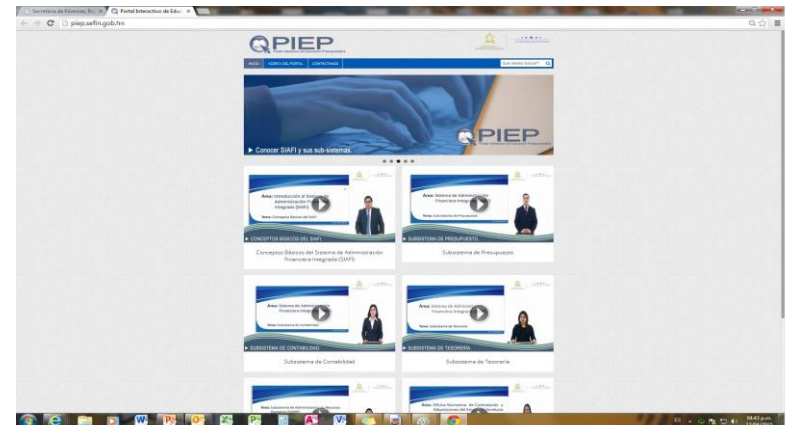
Secretaria de Finanzas, Re... | Portal Interactivo de Edu...

piep.sefin.gob.hn

PIEP

INICIO | ACERCA DEL PORTAL | CONTÁCTANOS

Qué desea buscar?

Conocer SIAFI y sus sub-sistemas.

PIEP

Área: Introducción al Sistema de Administración Financiera Integrada (SIAFI)

Tema: Conceptos Básicos del SIAFI

CONCEPTOS BÁSICOS DEL SIAFI

Conceptos Básicos del Sistema de Administración Financiera Integrada (SIAFI)

Área: Sistema de Administración Financiera Integrada

Tema: Sub-Sistema de Presupuesto

SUBSISTEMA DE PRESUPUESTO

Subsistema de Presupuesto

Área: Sistema de Administración Financiera Integrada

Tema: Subsistema de Contabilidad

SUBSISTEMA DE CONTABILIDAD

Subsistema de Contabilidad

Área: Sistema de Administración Financiera Integrada

Tema: Subsistema de Tesorería

SUBSISTEMA DE TESORERÍA

Subsistema de Tesorería

Tema: Subsistema de Administración de Recursos Humanos

Área: Marco Normativo de Contratación y Adquisiciones del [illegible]

04:43 p.m.